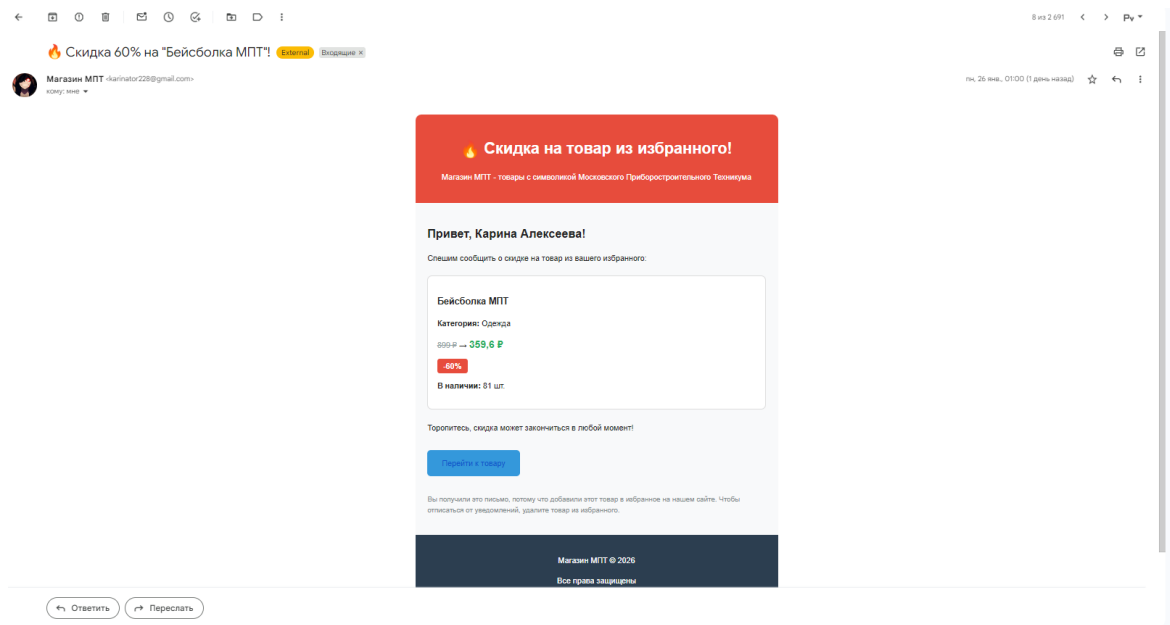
8 из 2 691

Ру

🔥 Скидка 60% на "Бейсболка МПТ"! External Входящие ×

Магазин МПТ <karinator228@gmail.com>
кому: мне

пн, 26 янв., 01:00 (1 день назад)

🔥 Скидка на товар из избранного!

Магазин МПТ - товары с символикой Московского Приборостроительного Техникума

Привет, Карина Алексеева!

Спешим сообщить о скидке на товар из вашего избранного:

Бейсболка МПТ

Категория: Одежда

899 ₽ → 359,6 ₽

-60%

В наличии: 81 шт.

Торопитесь, скидка может закончиться в любой момент!

Перейти к товару

Вы получили это письмо, потому что добавили этот товар в избранное на нашем сайте. Чтобы отписаться от уведомлений, удалите товар из избранного.

Магазин МПТ © 2026

Все права защищены

Ответить

Переслать